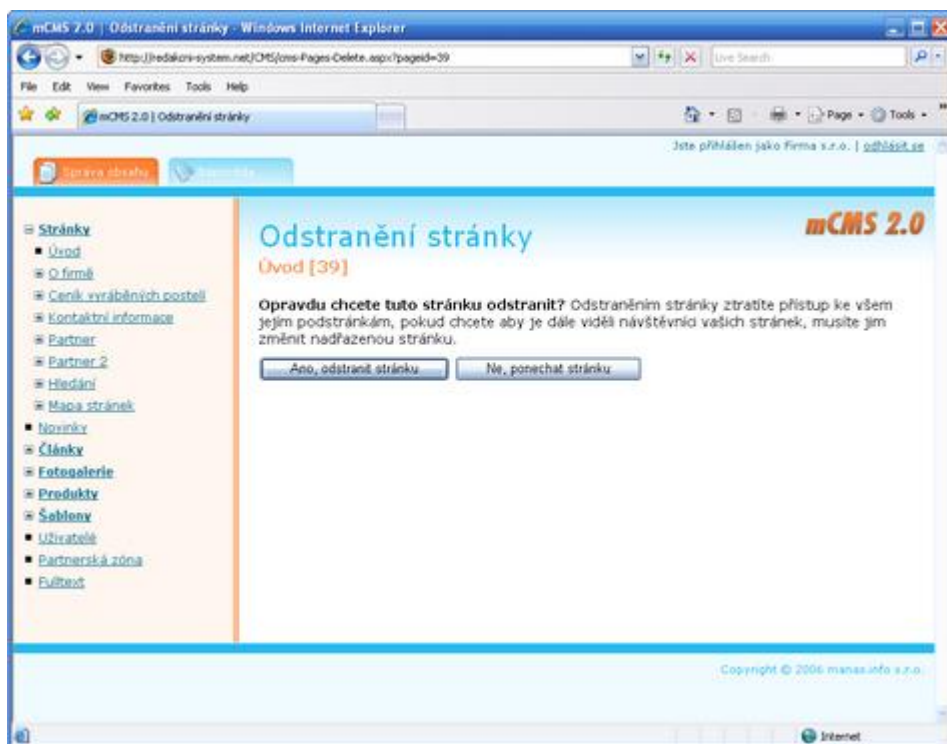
mCMS 2.0 | Odstranění stránky - Windows Internet Explorer

http://redakcni-system.net/CMS/cms-Pages-Delete.aspx?pageid=39

Live Search

File Edit View Favorites Tools Help

mCMS 2.0 | Odstranění stránky

Page Tools

Jste přihlášen jako Firma s.r.o. | odhlásit se

Správa obsahu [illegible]

mCMS 2.0

Stránky
Úvod
O firmě
Ceník vyráběných postelí
Kontaktní informace
Partner
Partner 2
Hledání
Mapa stránek
Novinky
Články
Fotogalerie
Produkty
Šablony
Uživatelé
Partnerská zóna
Fulltext

Odstranění stránky

Úvod [39]

**Opravdu chcete tuto stránku odstranit?** Odstraněním stránky ztratíte přístup ke všem jejím podstránkám, pokud chcete aby je dále viděli návštěvníci vašich stránek, musíte jim změnit nadřazenou stránku.

Ano, odstranit stránku

Ne, ponechat stránku

Copyright © 2006 manas.info s.r.o.

Internet